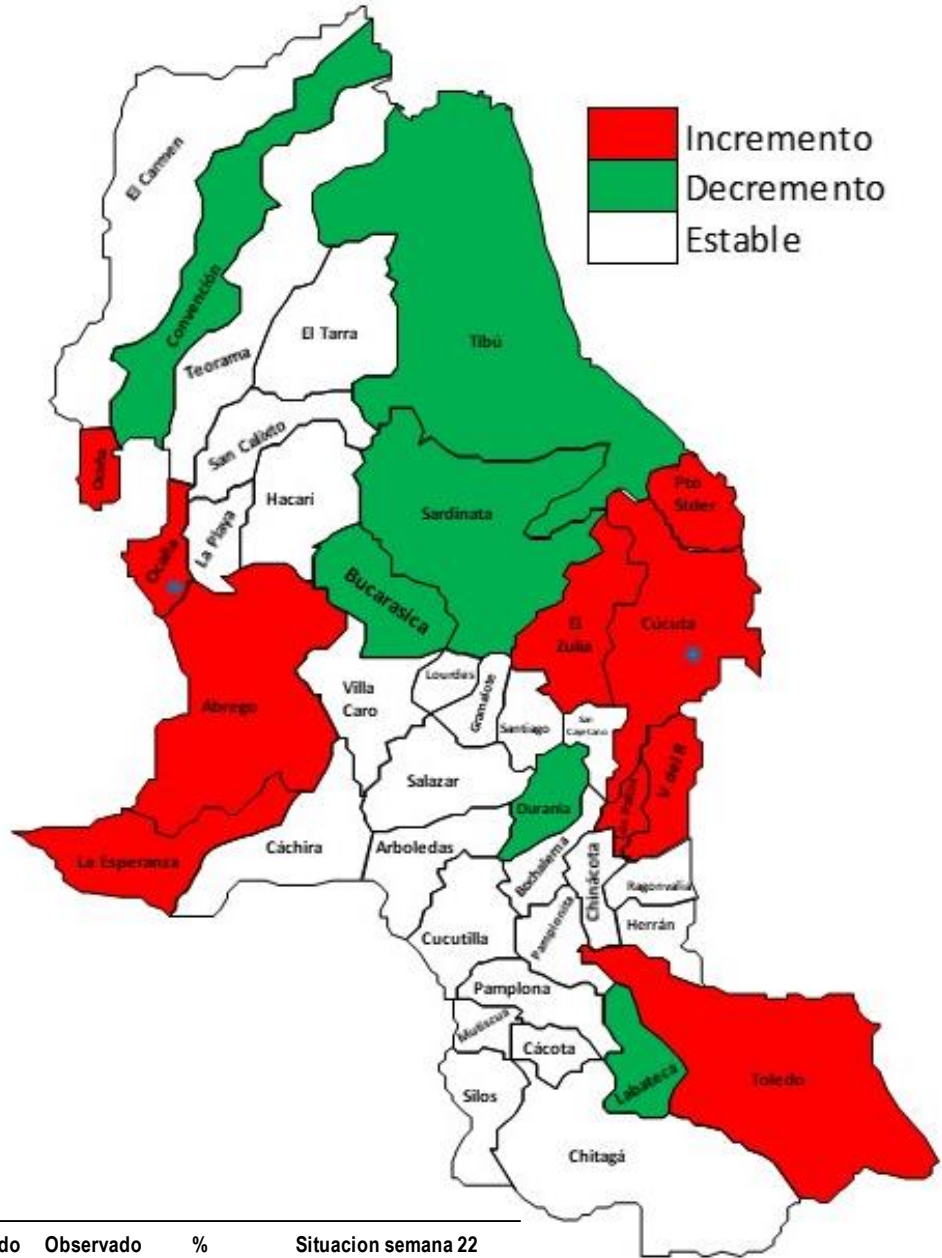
Incremento
Decremento
Estable

El Carmen
Convención
Teorama
El Tarra
Tibú
Ocaña
San Calixto
Hacarí
La Playa
Ocaña
Sardinata
Bucarasica
Pto Stder
El Zulia
Cúcuta
Ábrego
Villa Caro
Lourdes
Gramalote
Santiago
San Cayetano
Salazar
Durania
Los Patios
V del R
La Esperanza
Cáchira
Arboledas
Bochalema
Chinácota
Ragonvalia
Herrán
Cucutilla
Pamplonita
Pamplona
Mutiscua
Cácota
Labateca
Toledo
Silos
Chitagá

do Observado % Situacion semana 22